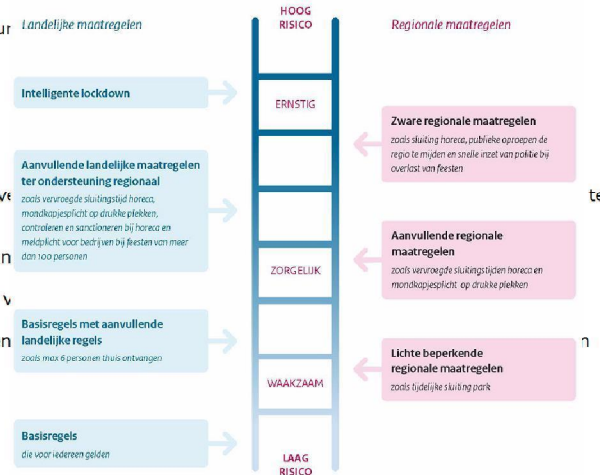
Landelijke maatregelen

HOOG RISICO

Regionale maatregelen

Intelligente lockdown

ERNSTIG

Zware regionale maatregelen
zoals sluiting horeca, publieke oproepen de regio te mijden en snelle inzet van politie bij overlast van feesten

Aanvullende landelijke maatregelen ter ondersteuning regionaal
zoals vervroegde sluitingstijd horeca, mondkapjesplicht op drukke plekken, controleren en sanctioneren bij horeca en meldplicht voor bedrijven bij feesten van meer dan 100 personen

Aanvullende regionale maatregelen
zoals vervroegde sluitingstijden horeca en mondkapjesplicht op drukke plekken

ZORGELIJK

Basisregels met aanvullende landelijke regels
zoals max 6 personen thuis ontvangen

Lichte beperkende regionale maatregelen
zoals tijdelijke sluiting park

WAAKZAAM

Basisregels
die voor iedereen gelden

LAAG RISICO